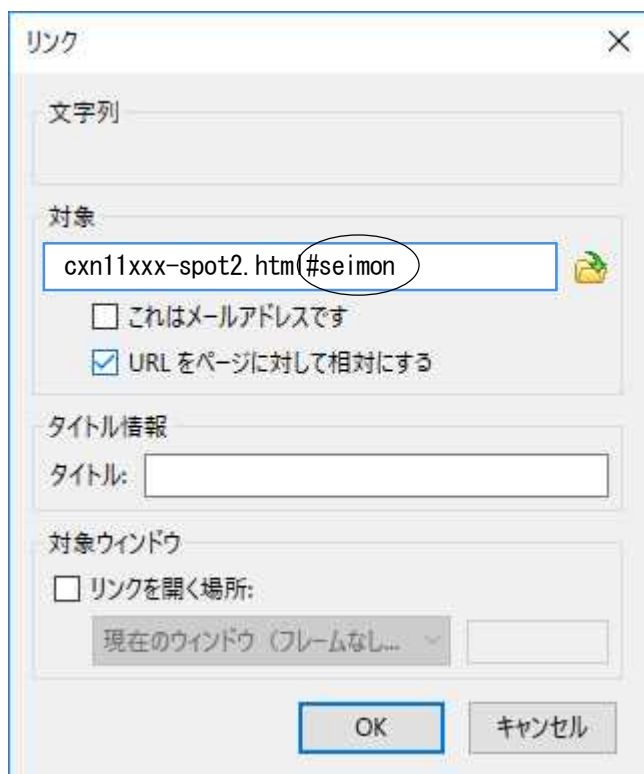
リンク ×

文字列

対象

cxn11xxx-spot2.html#seimon

これはメールアドレスです

URL をページに対して相対にする

タイトル情報

タイトル:

対象ウィンドウ

リンクを開く場所:

現在のウィンドウ（フレームなし...

OK キャンセル